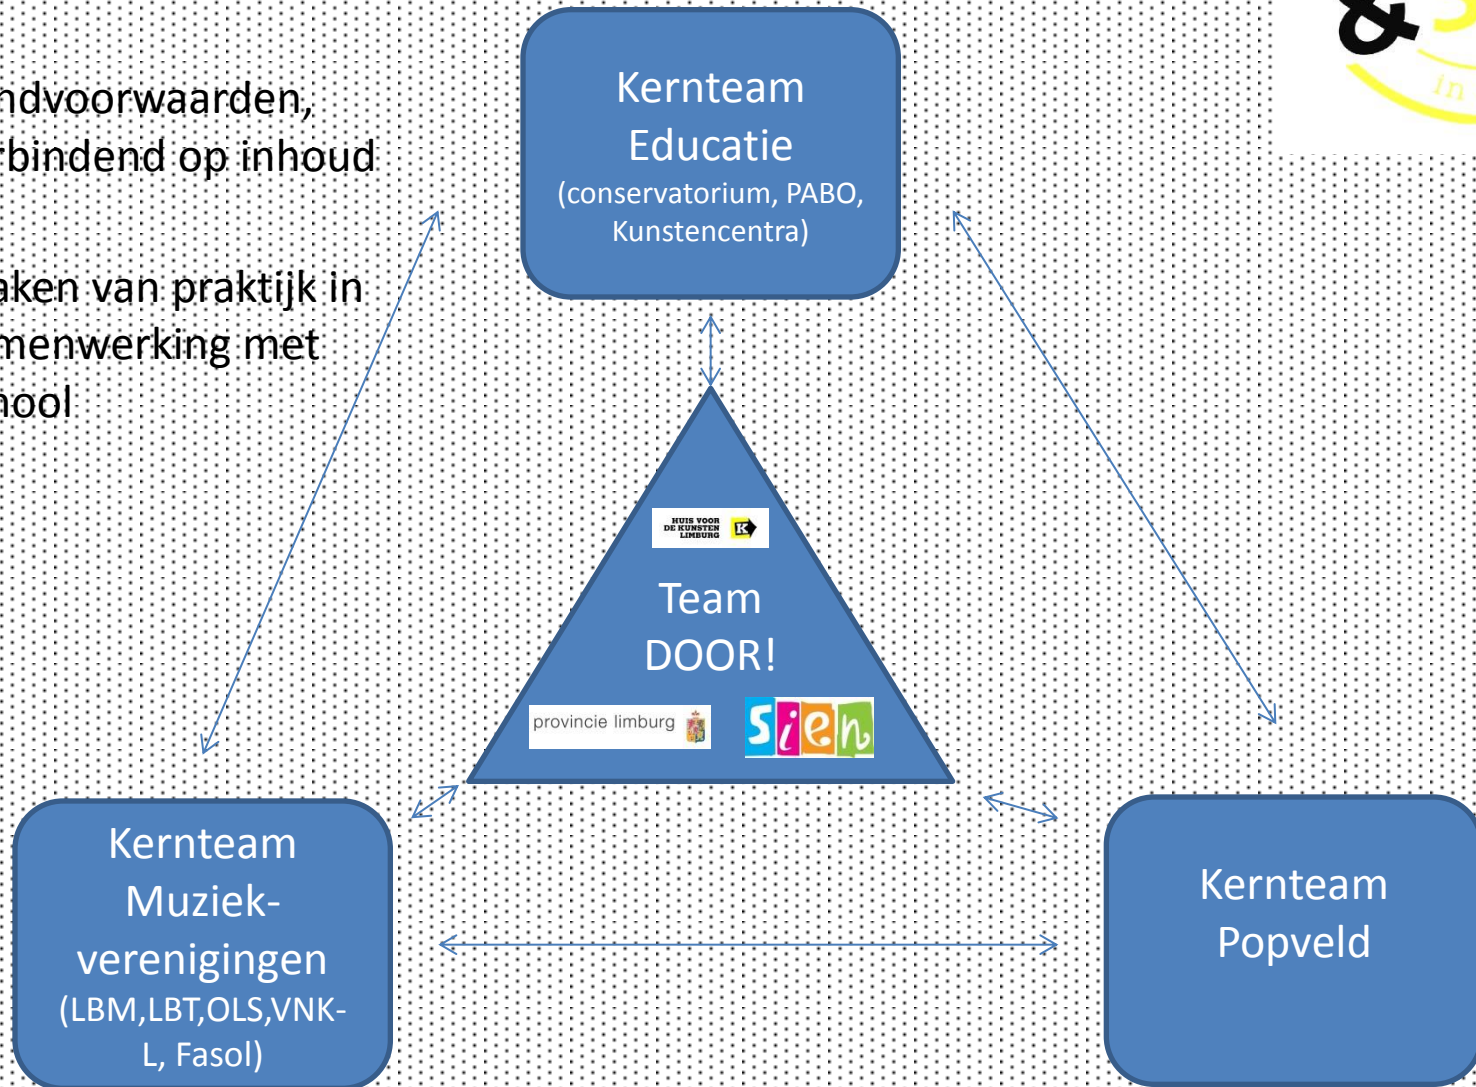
ndvoorwaarden, rbindend op inhoud

aken van praktijk in menwerking met hool

Kernteam Educatie (conservatorium, PABO, Kunstencentra)

HUIS VOOR DE KUNSTEN LIMBURG

Team DOOR!

provincie limburg

sien

Kernteam Muziek-verenigingen (LBM,LBT,OLS,VNK-L, Fasol)

Kernteam Popveld